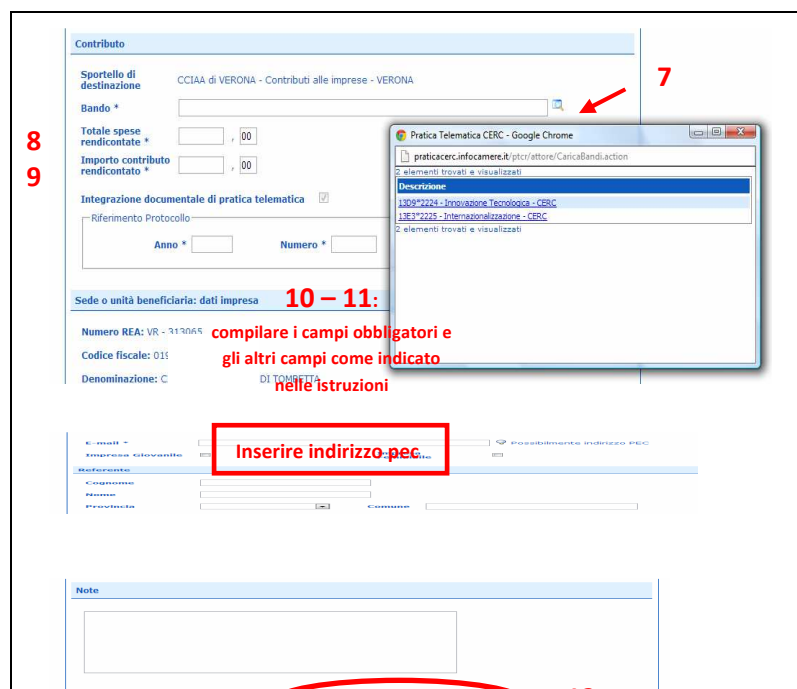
Contributo

Sportello di destinazione CCIAA di VERONA - Contributi alle imprese - VERONA

7

Bando *

8 Totale spese rendicontate * , 00

9 Importo contributo rendicontato * , 00

Integrazione documentale di pratica telematica

Riferimento Protocollo

Anno * Numero *

Pratica Telematica CERC - Google Chrome

praticacerc.infocamere.it/ptcr/attore/CaricaBandi.action

2 elementi trovati e visualizzati

Descrizione

13D9*2224 - Innovazione Tecnologica - CERC

13E3*2225 - Internazionalizzazione - CERC

2 elementi trovati e visualizzati

Sede o unità beneficiaria: dati impresa

10 – 11:

Numero REA: VR - 313065

compilare i campi obbligatori e gli altri campi come indicato nelle istruzioni

Codice fiscale: 01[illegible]

Denominazione: C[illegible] DI TOMBETTA

E-mail * Possibilmente indirizzo PEC

Impresa Giovanile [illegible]

Inserire indirizzo pec

Referente

Cognome

Nome

Provincia Comune

Note